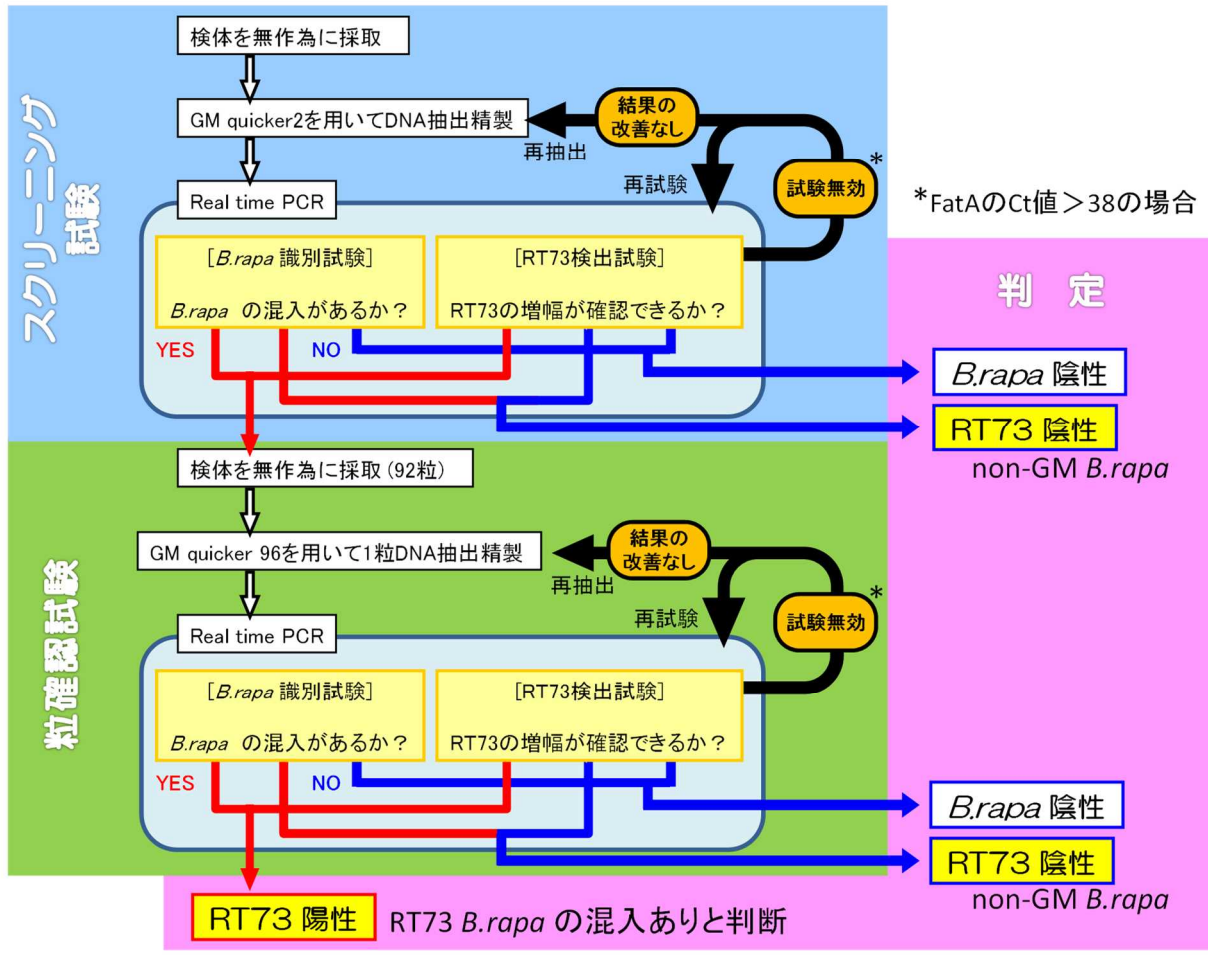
スクリーニング試験

検体を無作為に採取

GM quicker2を用いてDNA抽出精製

結果の改善なし

再抽出

再試験

試験無効*

*FatAのCt値＞38の場合

Real time PCR

[B.rapa 識別試験]

B.rapa の混入があるか？

[RT73検出試験]

RT73の増幅が確認できるか？

YES

NO

判　定

B.rapa 陰性

RT73 陰性

non-GM B.rapa

粒確認試験

検体を無作為に採取（92粒）

GM quicker 96を用いて1粒DNA抽出精製

結果の改善なし

再抽出

再試験

試験無効*

Real time PCR

[B.rapa 識別試験]

B.rapa の混入があるか？

[RT73検出試験]

RT73の増幅が確認できるか？

YES

NO

B.rapa 陰性

RT73 陰性

non-GM B.rapa

RT73 陽性　RT73 B.rapa の混入ありと判断